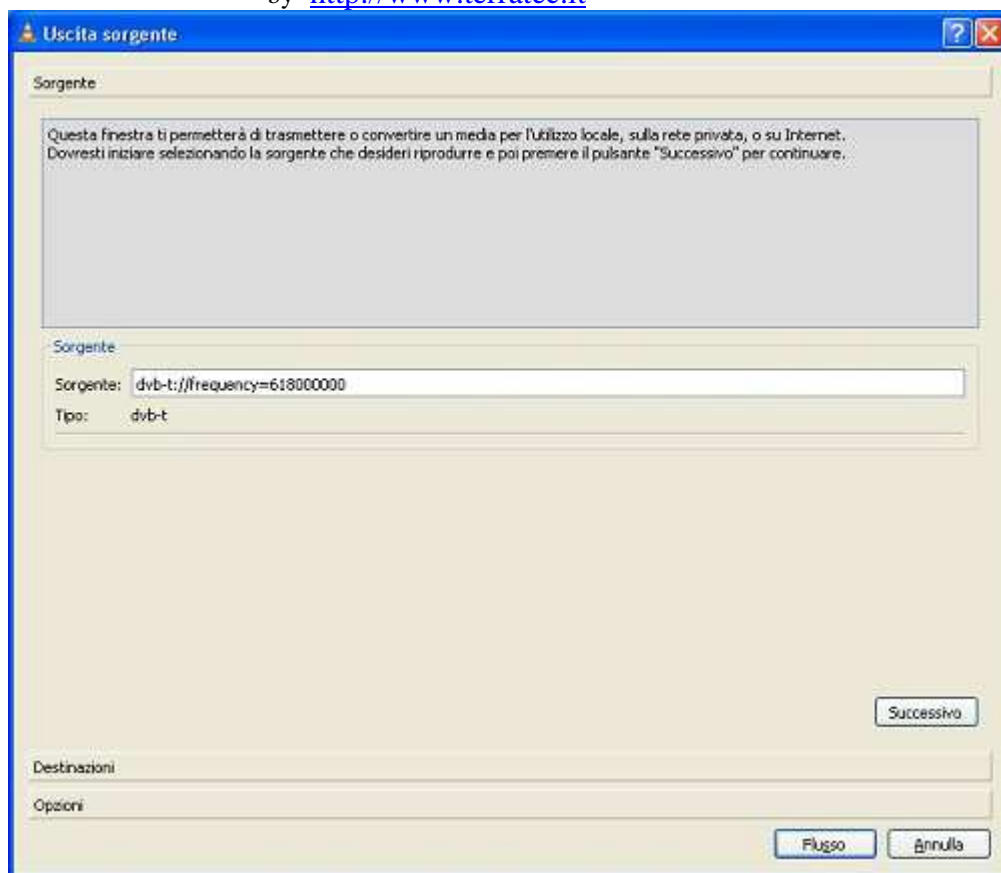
by http://www.terratec.it

Uscita sorgente

Sorgente

Questa finestra ti permetterà di trasmettere o convertire un media per l'utilizzo locale, sulla rete privata, o su Internet.
Dovresti iniziare selezionando la sorgente che desideri riprodurre e poi premere il pulsante "Successivo" per continuare.

Sorgente

Sorgente: dvb-t://frequency=618000000

Tipo: dvb-t

Successivo

Destinazioni

Opzioni

Flusso

Annulla